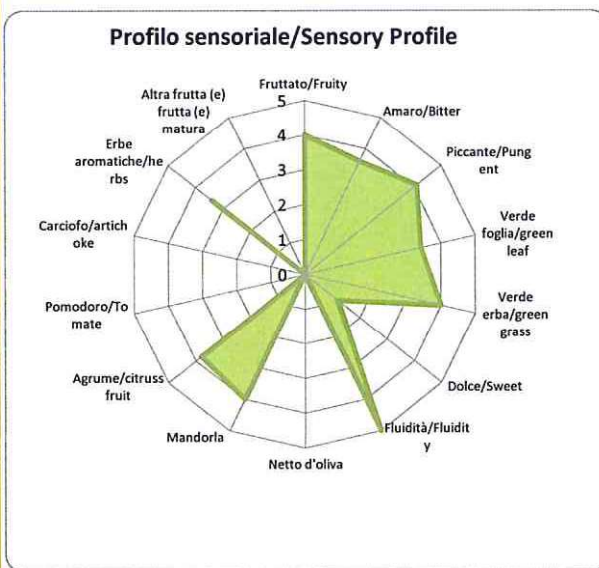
Profilo sensoriale/Sensory Profile

Fruttato/Fruity
5
4
3
2
1
0
Amaro/Bitter
Piccante/Pungent
Verde foglia/green leaf
Verde erba/green grass
Dolce/Sweet
Fluidità/Fluidity
Netto d'oliva
Mandorla
Agrume/citruss fruit
Pomodoro/Tomate
Carciofo/artichoke
Erbe aromatiche/herbs
Altra frutta (e) frutta (e) matura